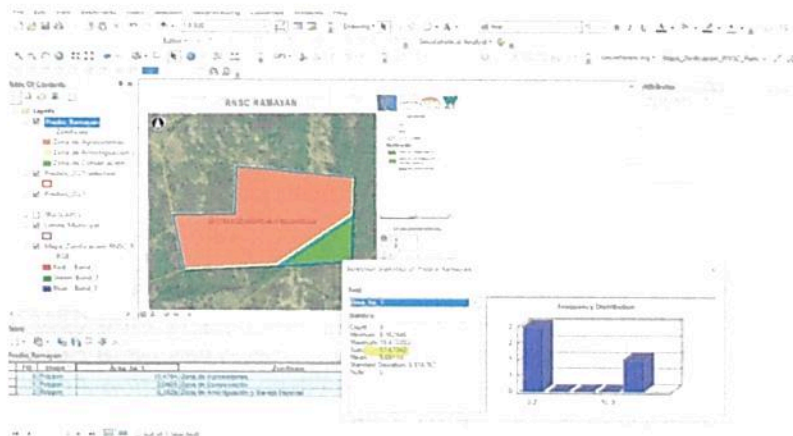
Table Of Contents

Layers

Predio_Ramayan

Zonificacion

Zona de Agrosilvopastoril

Zona de Amortiguacion

Zona de Conservacion

Predios_2023

Mapa_Zonificacion_RNSC

RGB

Red: Band_1

Green: Band_2

Blue: Band_3

RNSC RAMAYAN

Attributes

Table

Predio_Ramayan

| FID | Shape | Area_ha_1 | Zonificacion |
|---|---|---|---|
| 0 | Polygon | 22,4784 | Zona de Agrosilvopastoril |
| 1 | Polygon | 0,0465 | Zona de Conservacion |
| 2 | Polygon | 0,0026 | Zona de Amortiguacion y Barrera Vegetal |

Statistics of Predio_Ramayan

Field

Area_ha_1

Statistics

Count: 3

Minimum: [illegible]

Maximum: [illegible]

Sum: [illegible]

Mean: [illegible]

Standard Deviation: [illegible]

Nulls: 0

Frequency Distribution